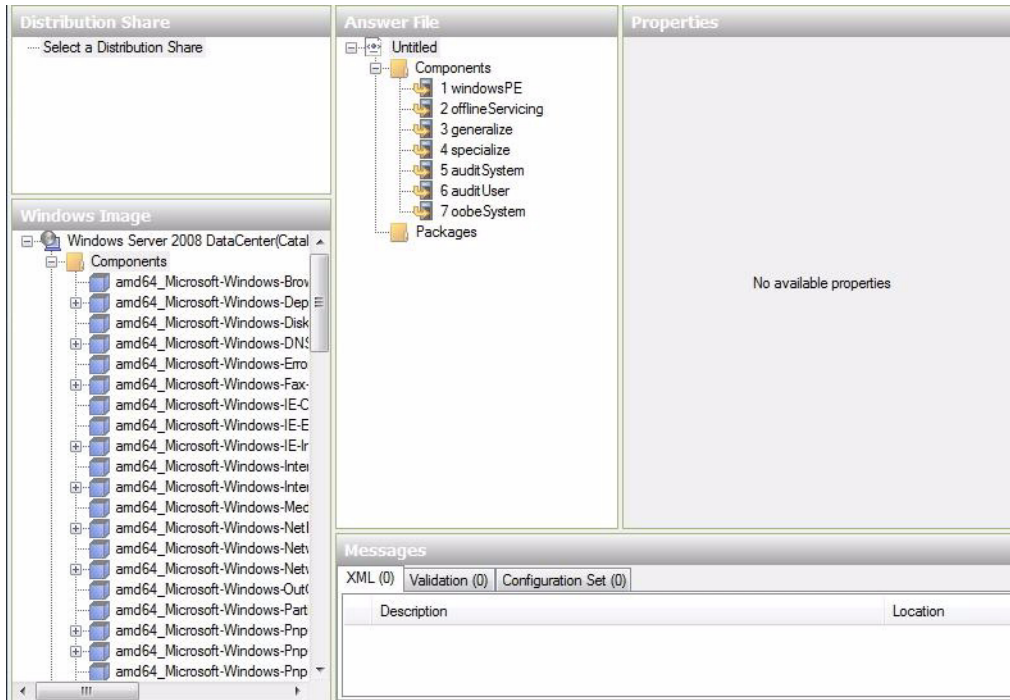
Distribution Share

Select a Distribution Share

Windows Image

Windows Server 2008 DataCenter(Catal

Components

amd64_Microsoft-Windows-Brov

amd64_Microsoft-Windows-Dep

amd64_Microsoft-Windows-Disk

amd64_Microsoft-Windows-DNS

amd64_Microsoft-Windows-Erro

amd64_Microsoft-Windows-Fax-

amd64_Microsoft-Windows-IE-C

amd64_Microsoft-Windows-IE-E

amd64_Microsoft-Windows-IE-Ir

amd64_Microsoft-Windows-Inte

amd64_Microsoft-Windows-Inte

amd64_Microsoft-Windows-Mec

amd64_Microsoft-Windows-Netl

amd64_Microsoft-Windows-Netv

amd64_Microsoft-Windows-Netv

amd64_Microsoft-Windows-Out(

amd64_Microsoft-Windows-Part

amd64_Microsoft-Windows-Pnp

amd64_Microsoft-Windows-Pnp

amd64_Microsoft-Windows-Pnp

Answer File

Untitled

Components

1 windowsPE

2 offlineServicing

3 generalize

4 specialize

5 auditSystem

6 auditUser

7 oobeSystem

Packages

Properties

No available properties

Messages

XML (0) | Validation (0) | Configuration Set (0)

| Description | Location |
|---|---|